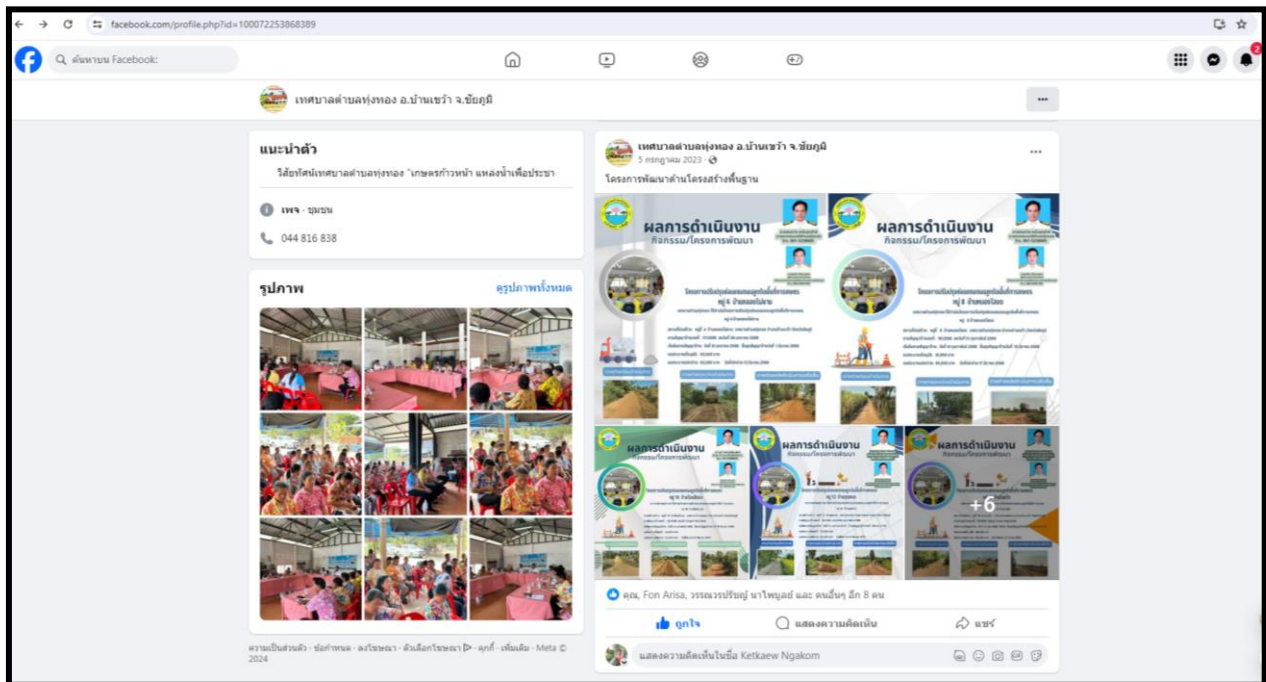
facebook.com/profile.php?id=100072253868389

ค้นหาบน Facebook

เทศบาลตำบลทุ่งทอง อ.บ้านเขว้า จ.ชัยภูมิ

แนะนำตัว

วิสัยทัศน์เทศบาลตำบลทุ่งทอง "เกษตรก้าวหน้า แหล่งน้ำเพื่อประชา

เพจ · ชุมชน

044 816 838

รูปภาพ

ดูรูปภาพทั้งหมด

ความเป็นส่วนตัว · ข้อกำหนด · ลงโฆษณา · ตัวเลือกโฆษณา · คุกกี้ · เพิ่มเติม · Meta © 2024

เทศบาลตำบลทุ่งทอง อ.บ้านเขว้า จ.ชัยภูมิ
5 กรกฎาคม 2023 ·

โครงการพัฒนาด้านโครงสร้างพื้นฐาน

ผลการดำเนินงาน
กิจกรรม/โครงการพัฒนา

ผลการดำเนินงาน
กิจกรรม/โครงการพัฒนา

ผลการดำเนินงาน
กิจกรรม/โครงการพัฒนา

ผลการดำเนินงาน
กิจกรรม/โครงการพัฒนา

ผลการดำเนินงาน
กิจกรรม/โครงการพัฒนา

+6

คุณ, Fon Arisa, วรรณวรปรียญ์ นาไพบูลย์ และ คนอื่นๆ อีก 8 คน

ถูกใจ

แสดงความคิดเห็น

แชร์

แสดงความคิดเห็นในชื่อ Ketkaew Ngakom